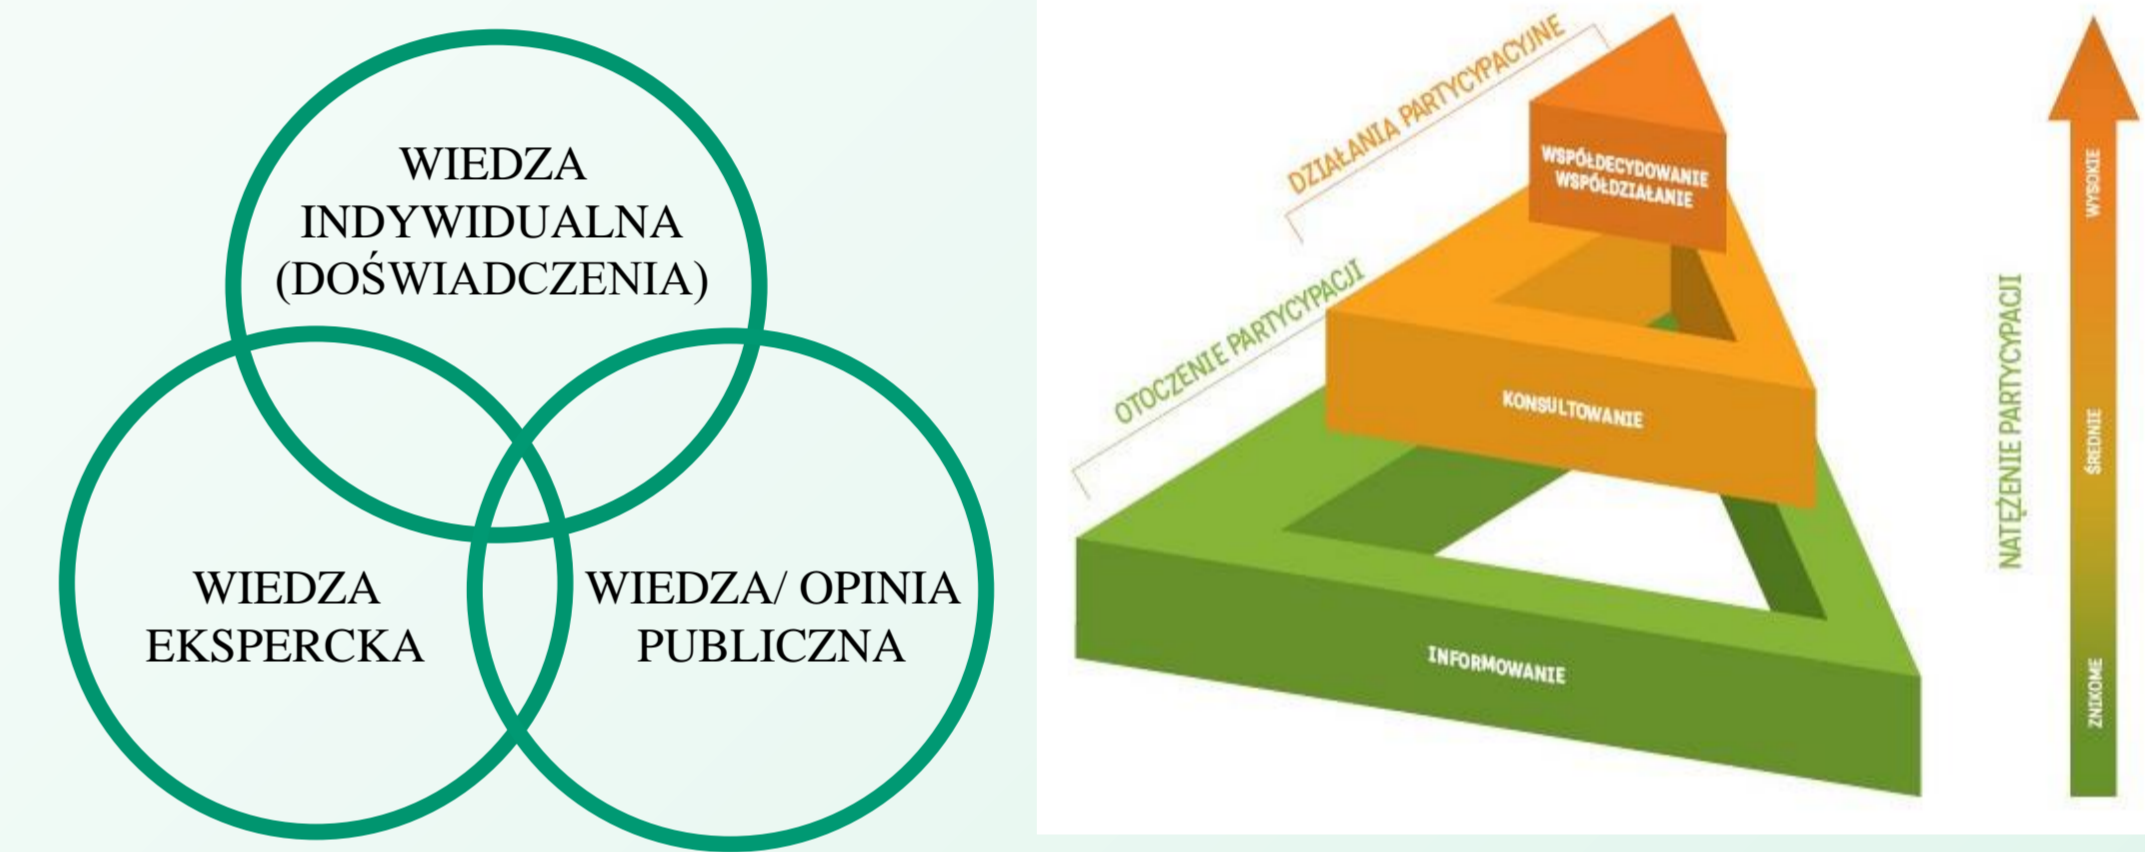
WIEDZA INDYWIDUALNA (DOŚWIADCZENIA)

WIEDZA EKSPERCKA

WIEDZA/ OPINIA PUBLICZNA

DZIAŁANIA PARTYCYPACYJNE

OTOCZENIE PARTYCYPACJI

WSPÓŁDECYDOWANIE WSPÓŁDZIAŁANIE

KONSULTOWANIE

INFORMOWANIE

NATĘŻENIE PARTYCYPACJI

WYSOKIE

ŚREDNIE

ZNIKOME